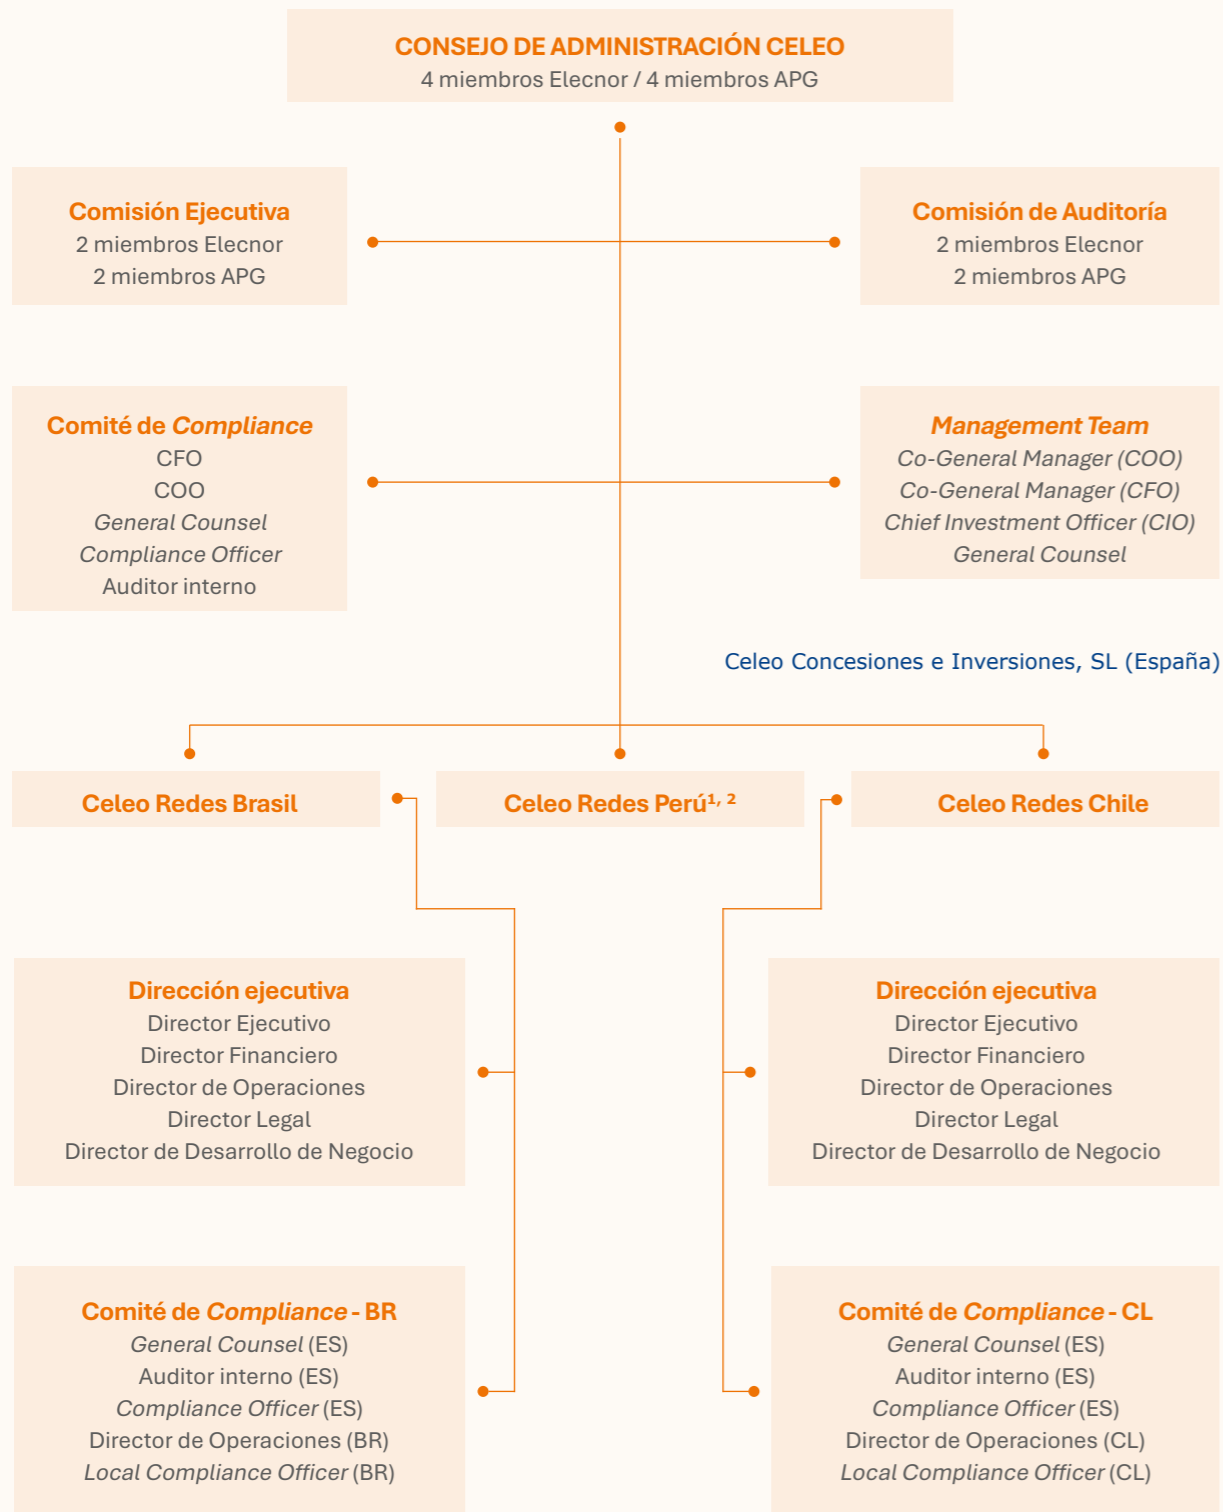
CONSEJO DE ADMINISTRACIÓN CELEO
4 miembros Elecnor / 4 miembros APG

Comisión Ejecutiva
2 miembros Elecnor
2 miembros APG

Comisión de Auditoría
2 miembros Elecnor
2 miembros APG

Comité de Compliance
CFO
COO
General Counsel
Compliance Officer
Auditor interno

Management Team
Co-General Manager (COO)
Co-General Manager (CFO)
Chief Investment Officer (CIO)
General Counsel

Celeo Concesiones e Inversiones, SL (España)

Celeo Redes Brasil

Celeo Redes Perú$^{1, 2}$

Celeo Redes Chile

Dirección ejecutiva
Director Ejecutivo
Director Financiero
Director de Operaciones
Director Legal
Director de Desarrollo de Negocio

Dirección ejecutiva
Director Ejecutivo
Director Financiero
Director de Operaciones
Director Legal
Director de Desarrollo de Negocio

Comité de Compliance - BR
General Counsel (ES)
Auditor interno (ES)
Compliance Officer (ES)
Director de Operaciones (BR)
Local Compliance Officer (BR)

Comité de Compliance - CL
General Counsel (ES)
Auditor interno (ES)
Compliance Officer (ES)
Director de Operaciones (CL)
Local Compliance Officer (CL)